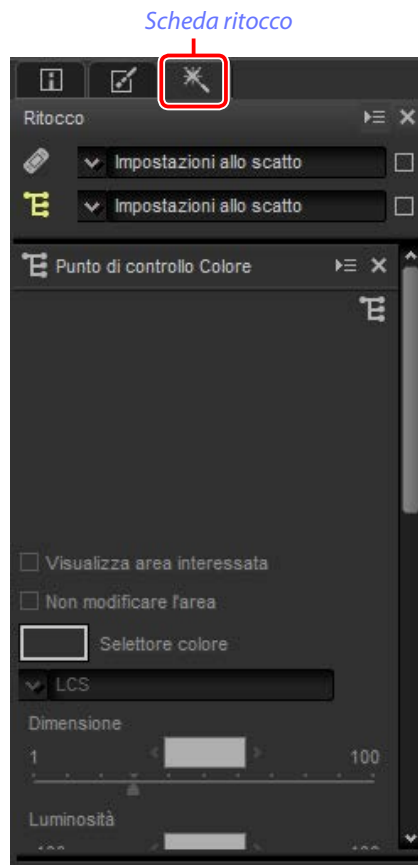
Scheda ritocco

Ritocco

Impostazioni allo scatto

Impostazioni allo scatto

Punto di controllo Colore

Visualizza area interessata

Non modificare l'area

Selettore colore

LCS

Dimensione

1

100

Luminosità

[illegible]